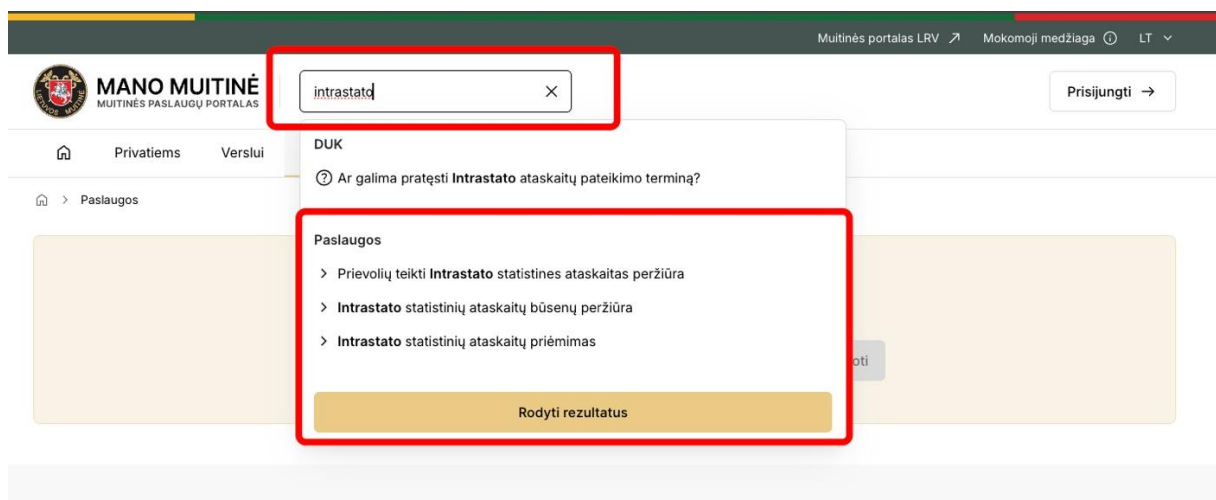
Muitinės portalas LRV ↗ Mokomoji medžiaga ⓘ LT ⌄

LIETUVOS MUITINĖ

MANO MUITINĖ
MUITINĖS PASLAUGŲ PORTALAS

intrastato ✕

Prisijungti →

Privatiems Verslui

Paslaugos

DUK

Ar galima pratęsti **Intrastato** ataskaitų pateikimo terminą?

Paslaugos

> Prievolių teikti **Intrastato** statistines ataskaitas peržiūra

> **Intrastato** statistinių ataskaitų būsenų peržiūra

> **Intrastato** statistinių ataskaitų priėmimas

oti

Rodyti rezultatus